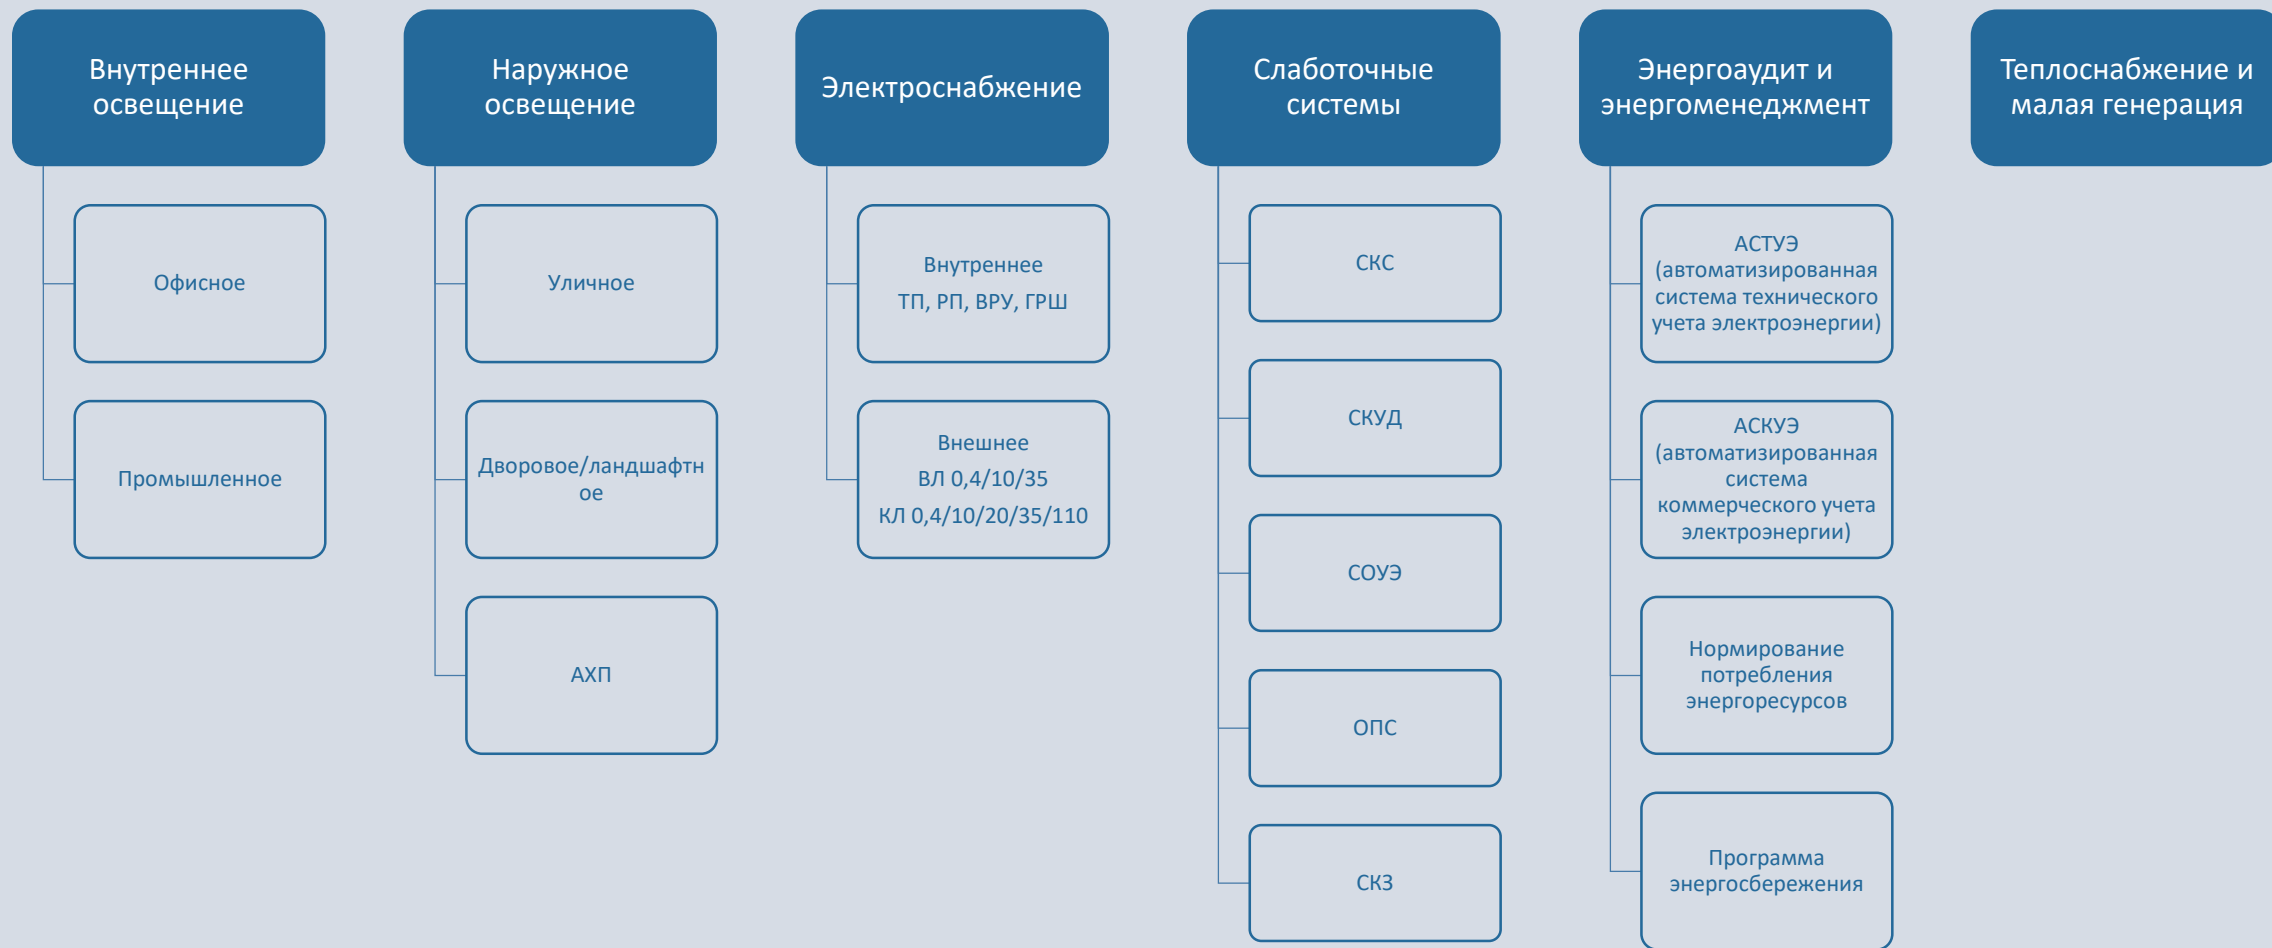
Внутреннее освещение

Офисное

Промышленное

Наружное освещение

Уличное

Дворовое/ландшафтное

АХП

Электроснабжение

Внутреннее
ТП, РП, ВРУ, ГРШ

Внешнее
ВЛ 0,4/10/35
КЛ 0,4/10/20/35/110

Слаботочные системы

СКС

СКУД

СОУЭ

ОПС

СКЗ

Энергоаудит и энергоменеджмент

АСТУЭ (автоматизированная система технического учета электроэнергии)

АСКУЭ (автоматизированная система коммерческого учета электроэнергии)

Нормирование потребления энергоресурсов

Программа энергосбережения

Теплоснабжение и малая генерация